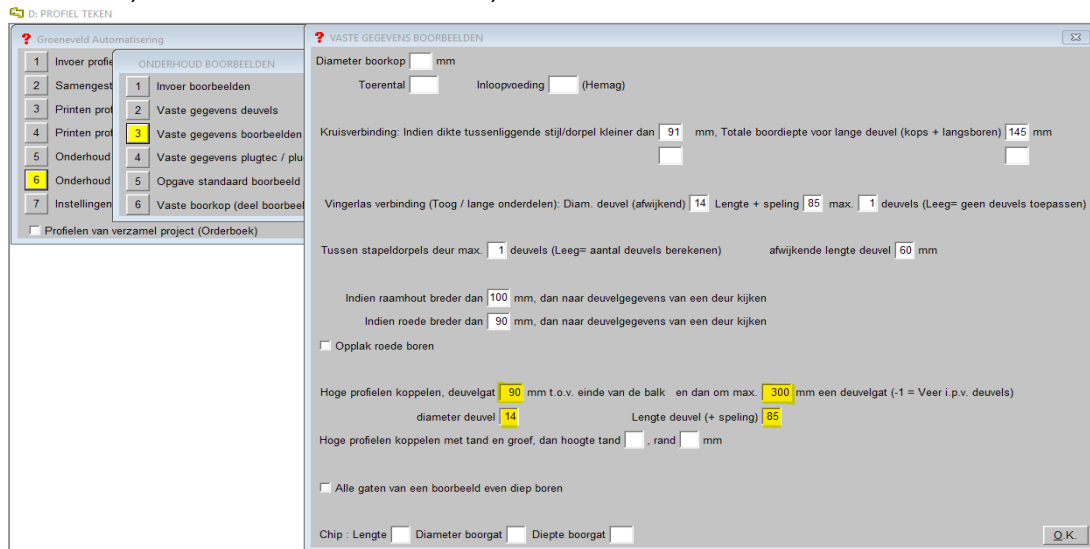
D: PROFIEL TEKEN

Groeneveld Automatisering

1 Invoer profie
2 Samengest
3 Printen prof
4 Printen prof
5 Onderhoud
6 Onderhoud
7 Instellingen

Profielen van verzamel project (Orderboek)

ONDERHOUD BOORBEELDEN

1 Invoer boorbeelden
2 Vaste gegevens deuvels
3 Vaste gegevens boorbeelden
4 Vaste gegevens plugtec / plu
5 Opgave standaard boorbeeld
6 Vaste boorkop (deel boorbee

VASTE GEGEVENS BOORBEELDEN

Diameter boorkop mm

Toerental Inloopvoeding (Hemag)

Kruisverbinding: Indien dikte tussenliggende stijl/dorpel kleiner dan 91 mm, Totale boordiepte voor lange deuvel (kops + langsboren) 145 mm

Vingerlas verbinding (Toog / lange onderdelen): Diam. deuvel (afwijkend) 14 Lengte + speling 85 max. 1 deuvels (Leeg= geen deuvels toepassen)

Tussen stapeldorpels deur max. 1 deuvels (Leeg= aantal deuvels berekenen) afwijkende lengte deuvel 60 mm

Indien raamhout breder dan 100 mm, dan naar deuvelgegevens van een deur kijken

Indien roede breder dan 90 mm, dan naar deuvelgegevens van een deur kijken

Opplak roede boren

Hoge profielen koppelen, deuvelgat 90 mm t.o.v. einde van de balk en dan om max. 300 mm een deuvelgat (-1 = Veer i.p.v. deuvels)

diameter deuvel 14 Lengte deuvel (+ speling) 85

Hoge profielen koppelen met tand en groef, dan hoogte tand , rand mm

Alle gaten van een boorbeeld even diep boren

Chip : Lengte Diameter boorgat Diepte boorgat

O.K.